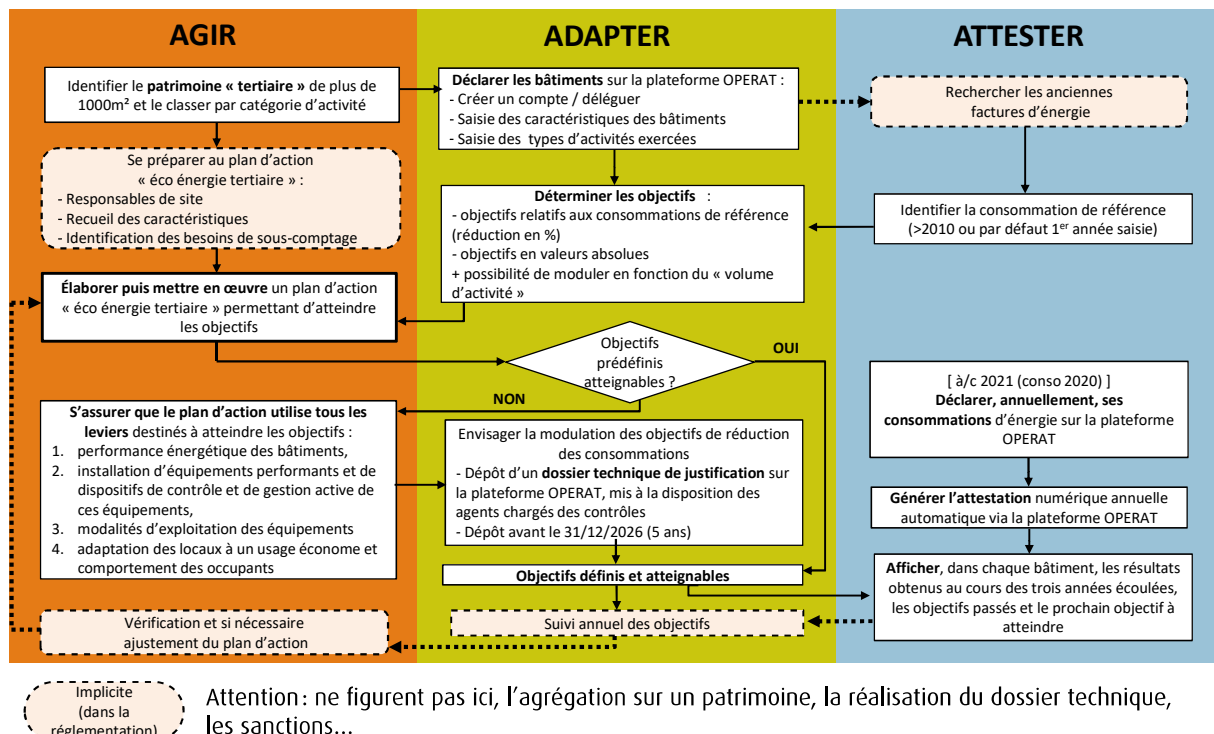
AGIR

ADAPTER

ATTESTER

Identifier le patrimoine « tertiaire » de plus de 1000m² et le classer par catégorie d'activité

Déclarer les bâtiments sur la plateforme OPERAT :
- Créer un compte / déléguer
- Saisie des caractéristiques des bâtiments
- Saisie des types d'activités exercées

Rechercher les anciennes factures d'énergie

Se préparer au plan d'action « éco énergie tertiaire » :
- Responsables de site
- Recueil des caractéristiques
- Identification des besoins de sous-comptage

Déterminer les objectifs :
- objectifs relatifs aux consommations de référence (réduction en %)
- objectifs en valeurs absolues
+ possibilité de moduler en fonction du « volume d'activité »

Identifier la consommation de référence (>2010 ou par défaut 1$^{er}$ année saisie)

Élaborer puis mettre en œuvre un plan d'action « éco énergie tertiaire » permettant d'atteindre les objectifs

Objectifs prédéfinis atteignables ?

OUI

NON

[ à/c 2021 (conso 2020) ]
Déclarer, annuellement, ses consommations d'énergie sur la plateforme OPERAT

S'assurer que le plan d'action utilise tous les leviers destinés à atteindre les objectifs :
1. performance énergétique des bâtiments,
2. installation d'équipements performants et de dispositifs de contrôle et de gestion active de ces équipements,
3. modalités d'exploitation des équipements
4. adaptation des locaux à un usage économe et comportement des occupants

Envisager la modulation des objectifs de réduction des consommations
- Dépôt d'un dossier technique de justification sur la plateforme OPERAT, mis à la disposition des agents chargés des contrôles
- Dépôt avant le 31/12/2026 (5 ans)

Générer l'attestation numérique annuelle automatique via la plateforme OPERAT

Objectifs définis et atteignables

Afficher, dans chaque bâtiment, les résultats obtenus au cours des trois années écoulées, les objectifs passés et le prochain objectif à atteindre

Vérification et si nécessaire ajustement du plan d'action

Suivi annuel des objectifs

Implicite (dans la réglementation)

Attention : ne figurent pas ici, l'agrégation sur un patrimoine, la réalisation du dossier technique, les sanctions…